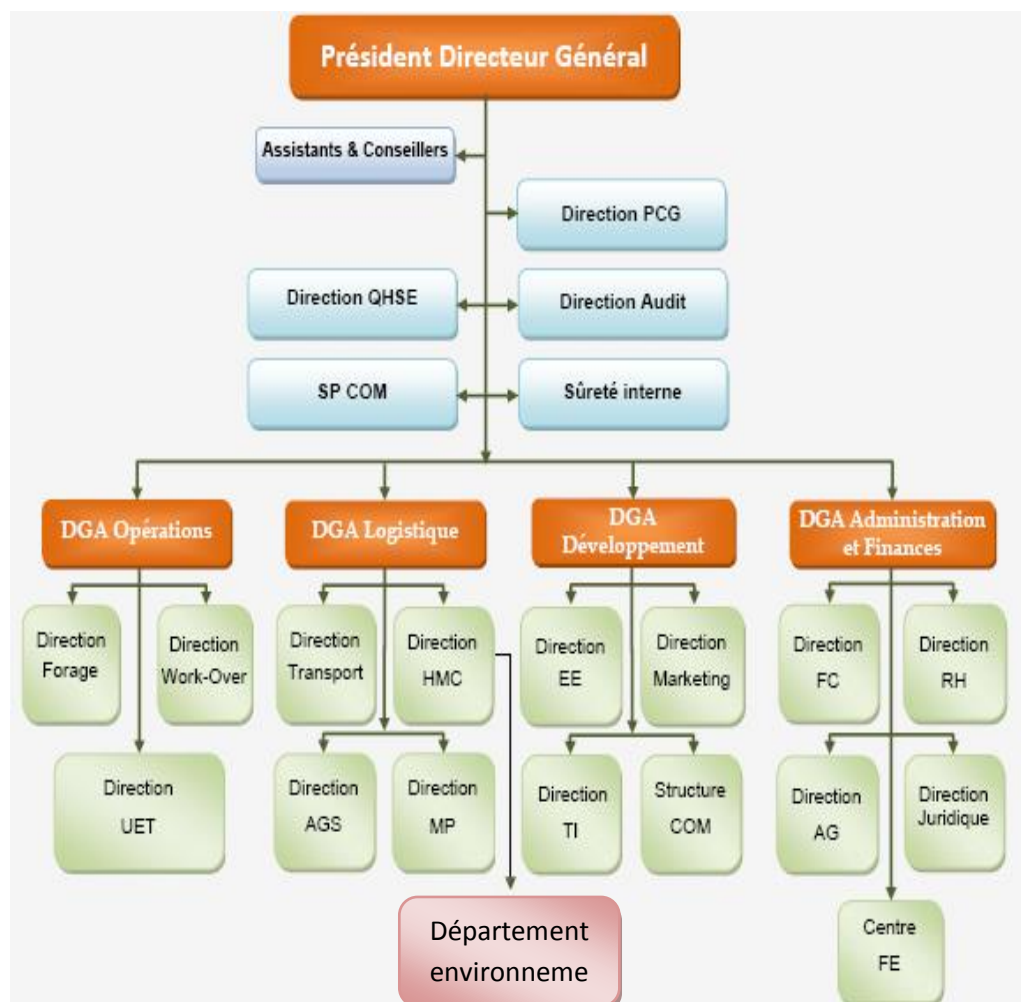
Président Directeur Général

Assistants & Conseillers

Direction PCG

Direction QHSE

Direction Audit

SP COM

Sûreté interne

DGA Opérations

DGA Logistique

DGA Développement

DGA Administration et Finances

Direction Forage

Direction Work-Over

Direction UET

Direction Transport

Direction HMC

Direction AGS

Direction MP

Direction EE

Direction Marketing

Direction TI

Structure COM

Direction FC

Direction RH

Direction AG

Direction Juridique

Centre FE

Département environneme